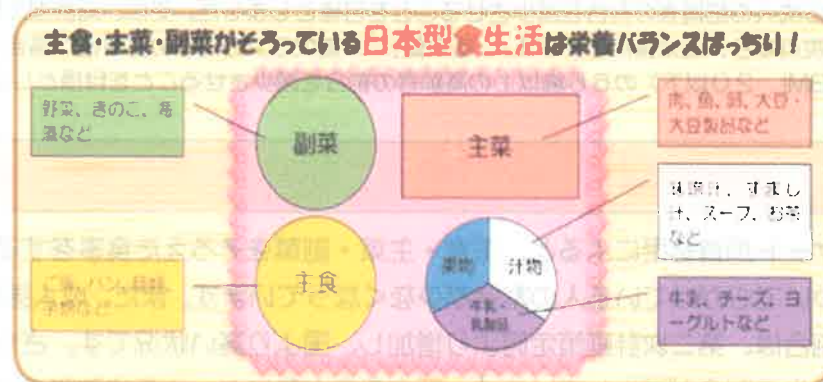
主食・主菜・副菜がそろっている日本型食生活は栄養バランスばっちり！

野菜、きのこ、海藻など

副菜

主菜

肉、魚、卵、大豆・大豆製品など

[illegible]汁、すまし汁、スープ、お茶など

果物

汁物

牛乳・乳製品

主食

ご飯、パン、麺類、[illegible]など

牛乳、チーズ、ヨーグルトなど